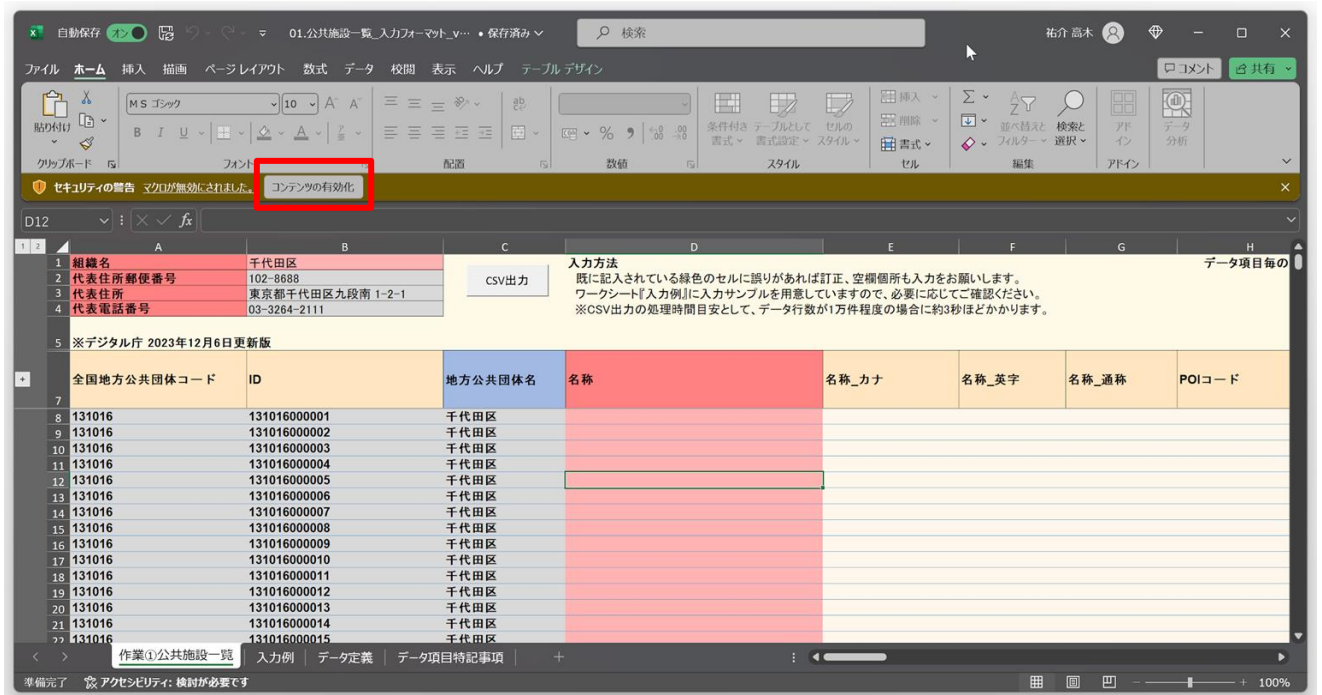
自動保存 オン 01.公共施設一覧_入力フォーマット_v… • 保存済み
検索
祐介 高木

ファイル ホーム 挿入 描画 ページレイアウト 数式 データ 校閲 表示 ヘルプ テーブルデザイン
コメント 共有

貼り付け
クリップボード
MS ゴシック 10
フォント
配置
数値
条件付き書式 テーブルとして書式設定 セルのスタイル
スタイル
挿入 削除 書式
セル
並べ替えとフィルター 検索と選択
編集
アドイン
アドイン
データ分析

セキュリティの警告 マクロが無効にされました。 コンテンツの有効化

D12

| | A | B | C | D | E | F | G | H |
|---|---|---|---|---|---|---|---|---|
| 1 | 組織名 | 千代田区 | CSV出力 | 入力方法 | | | | データ項目毎の |
| 2 | 代表住所郵便番号 | 102-8688 | | 既に記入されている緑色のセルに誤りがあれば訂正、空欄個所も入力をお願いします。 | | | | |
| 3 | 代表住所 | 東京都千代田区九段南 1-2-1 | | ワークシート『入力例』に入力サンプルを用意していますので、必要に応じてご確認ください。 | | | | |
| 4 | 代表電話番号 | 03-3264-2111 | | ※CSV出力の処理時間目安として、データ行数が1万件程度の場合に約3秒ほどかかります。 | | | | |
| 5 | ※デジタル庁 2023年12月6日更新版 | | | | | | | |
| 7 | 全国地方公共団体コード | ID | 地方公共団体名 | 名称 | 名称_カナ | 名称_英字 | 名称_通称 | POIコード |
| 8 | 131016 | 131016000001 | 千代田区 | | | | | |
| 9 | 131016 | 131016000002 | 千代田区 | | | | | |
| 10 | 131016 | 131016000003 | 千代田区 | | | | | |
| 11 | 131016 | 131016000004 | 千代田区 | | | | | |
| 12 | 131016 | 131016000005 | 千代田区 | | | | | |
| 13 | 131016 | 131016000006 | 千代田区 | | | | | |
| 14 | 131016 | 131016000007 | 千代田区 | | | | | |
| 15 | 131016 | 131016000008 | 千代田区 | | | | | |
| 16 | 131016 | 131016000009 | 千代田区 | | | | | |
| 17 | 131016 | 131016000010 | 千代田区 | | | | | |
| 18 | 131016 | 131016000011 | 千代田区 | | | | | |
| 19 | 131016 | 131016000012 | 千代田区 | | | | | |
| 20 | 131016 | 131016000013 | 千代田区 | | | | | |
| 21 | 131016 | 131016000014 | 千代田区 | | | | | |
| 22 | 131016 | 131016000015 | 千代田区 | | | | | |

作業①公共施設一覧 入力例 データ定義 データ項目特記事項 +

準備完了 アクセシビリティ: 検討が必要です 100%